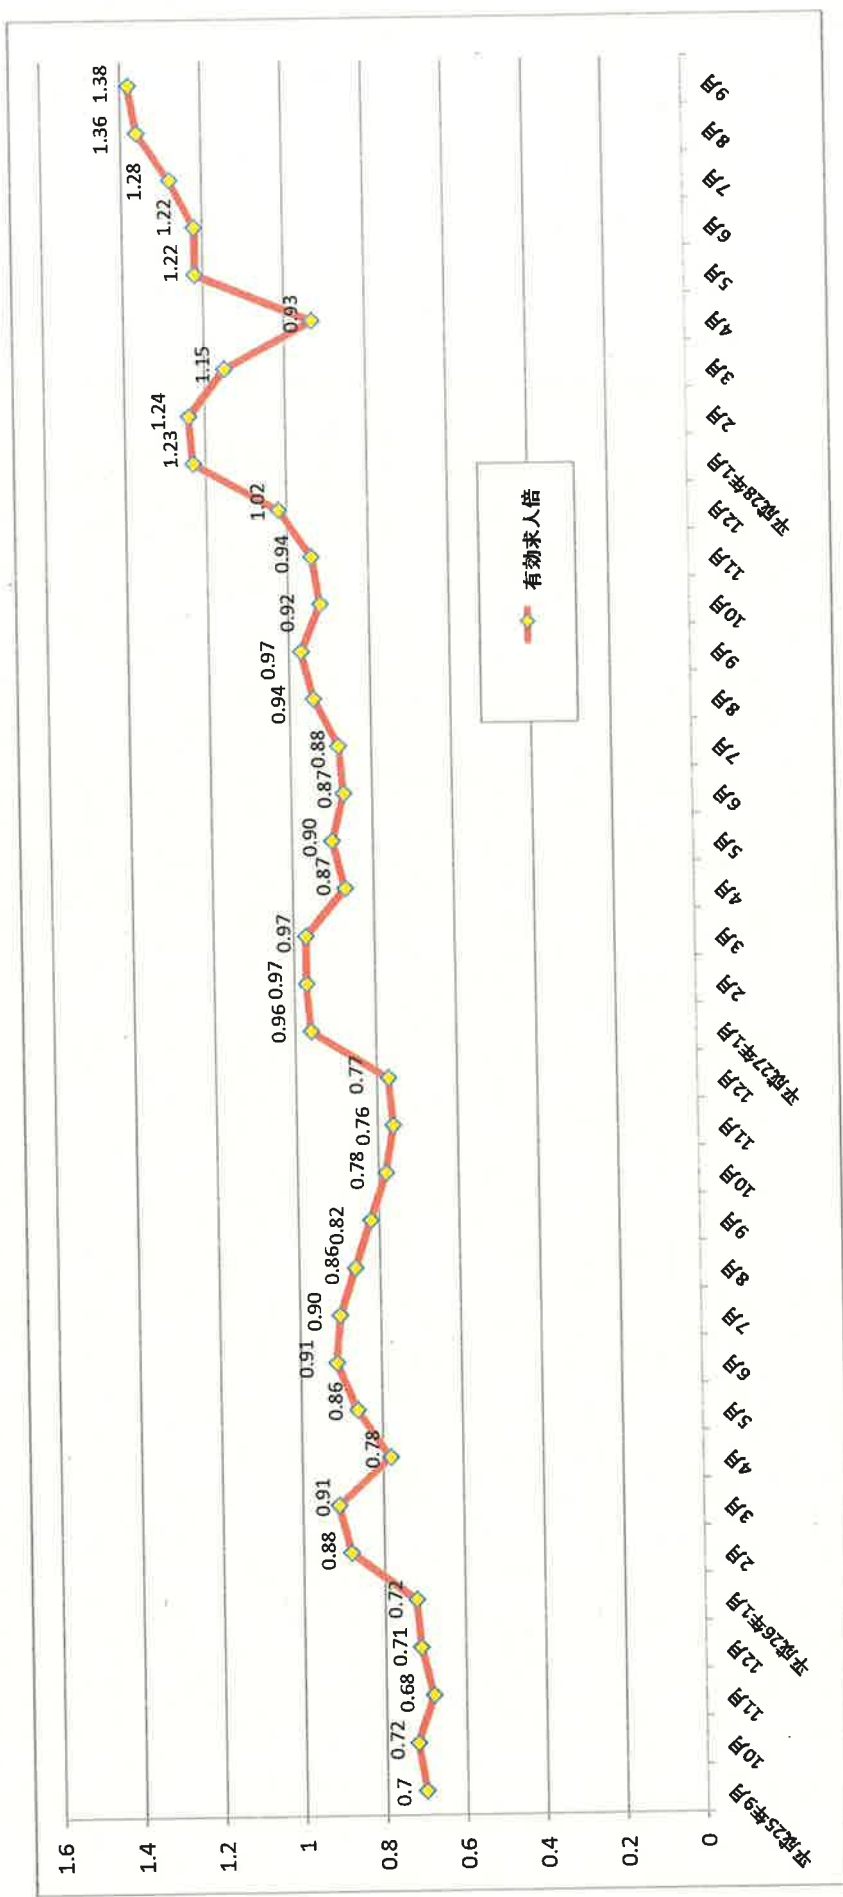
1.6
1.4
1.2
1
0.8
0.6
0.4
0.2
0

有効求人倍

0.7
0.72
0.68
0.71
0.72
0.88
0.91
0.78
0.86
0.91
0.90
0.86
0.82
0.78
0.76
0.77
0.96
0.97
0.97
0.87
0.90
0.87
0.88
0.94
0.97
0.92
0.94
1.02
1.23
1.24
1.15
0.93
1.22
1.22
1.28
1.36
1.38

平成25年9月
10月
11月
12月
平成26年1月
2月
3月
4月
5月
6月
7月
8月
9月
10月
11月
12月
平成27年1月
2月
3月
4月
5月
6月
7月
8月
9月
10月
11月
12月
平成28年1月
2月
3月
4月
5月
6月
7月
8月
9月